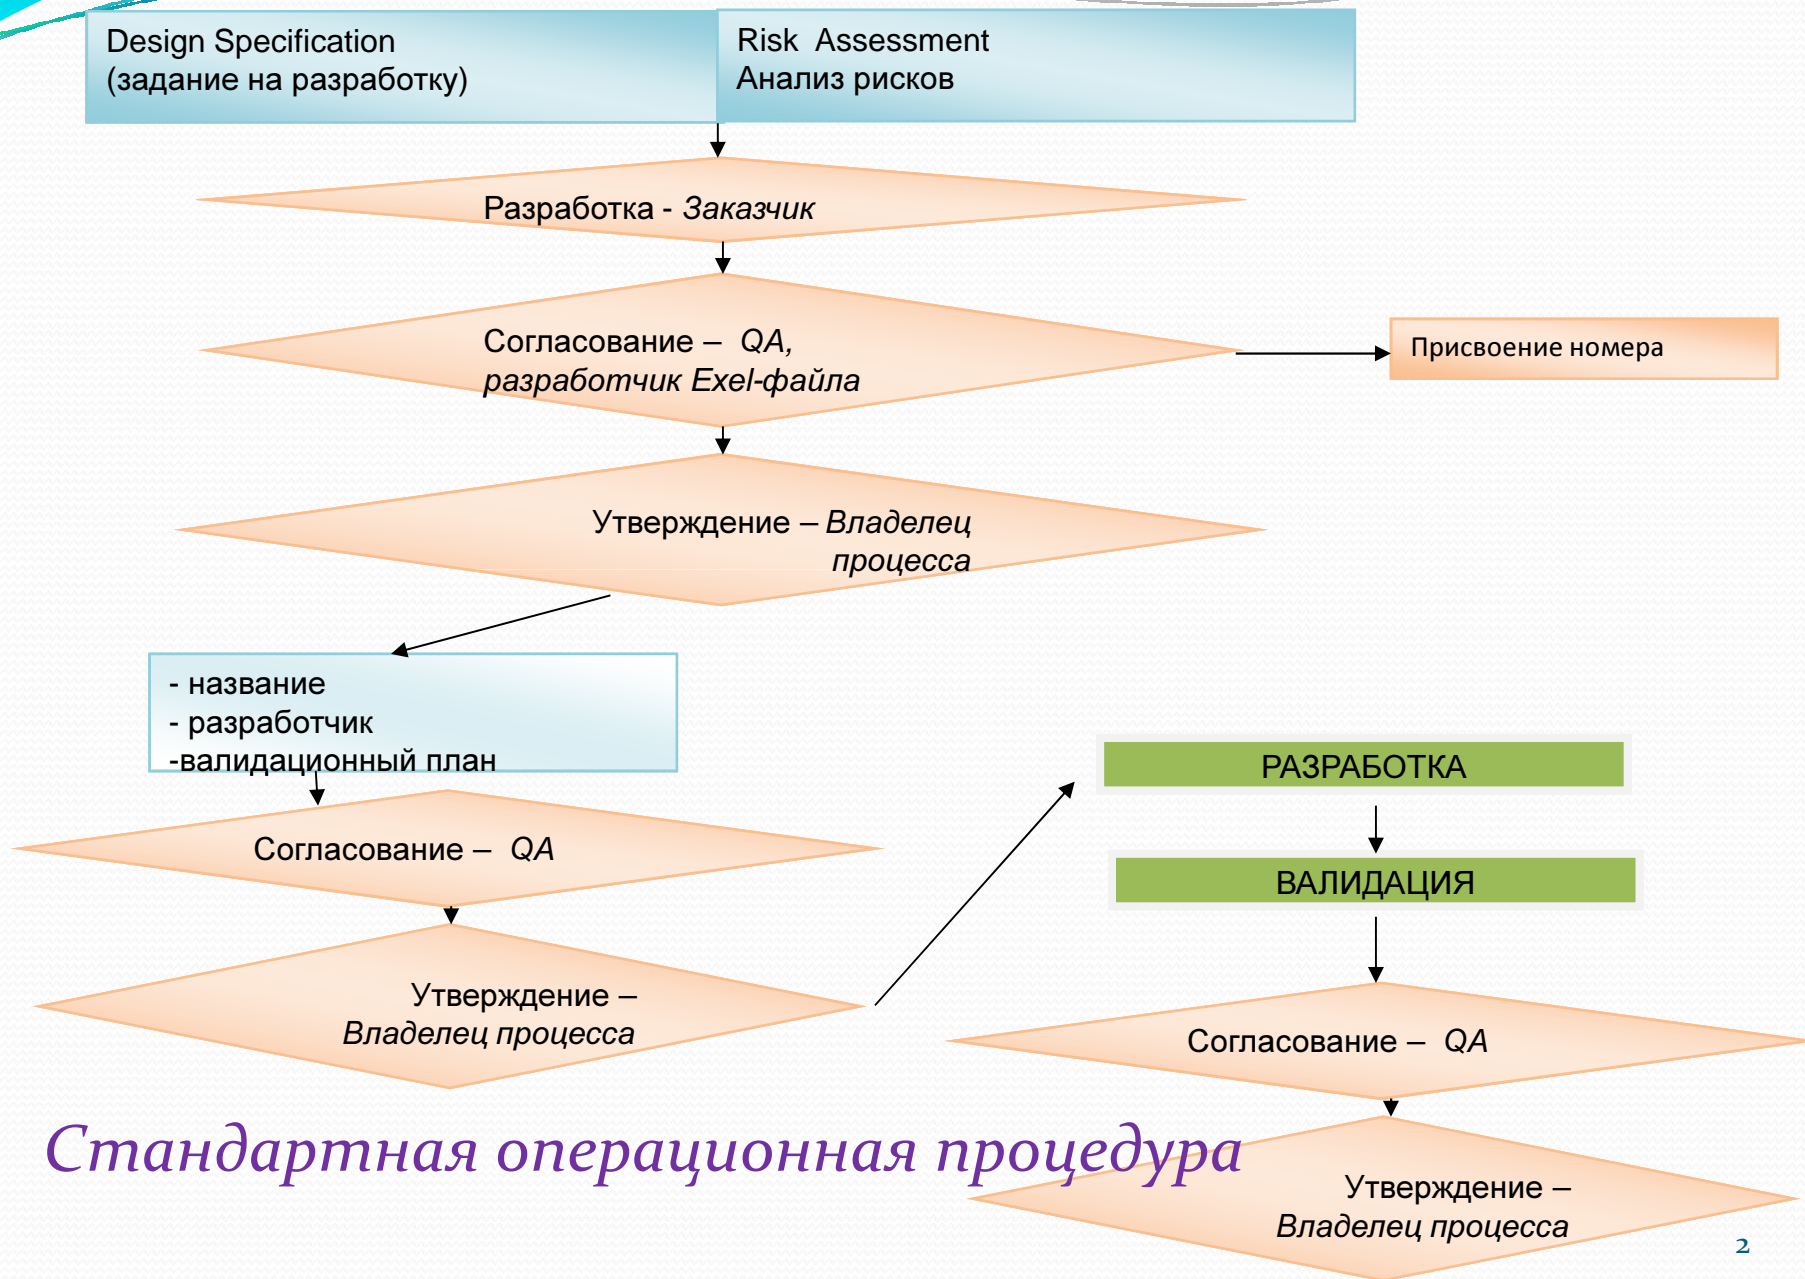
Design Specification
(задание на разработку)

Risk Assessment
Анализ рисков

Разработка - *Заказчик*

Согласование – *QA, разработчик Exel-файла*

Присвоение номера

Утверждение – *Владелец процесса*

- название
- разработчик
-валидационный план

Согласование – *QA*

Утверждение – *Владелец процесса*

РАЗРАБОТКА

ВАЛИДАЦИЯ

Согласование – *QA*

Утверждение – *Владелец процесса*

*Стандартная операционная процедура*

2